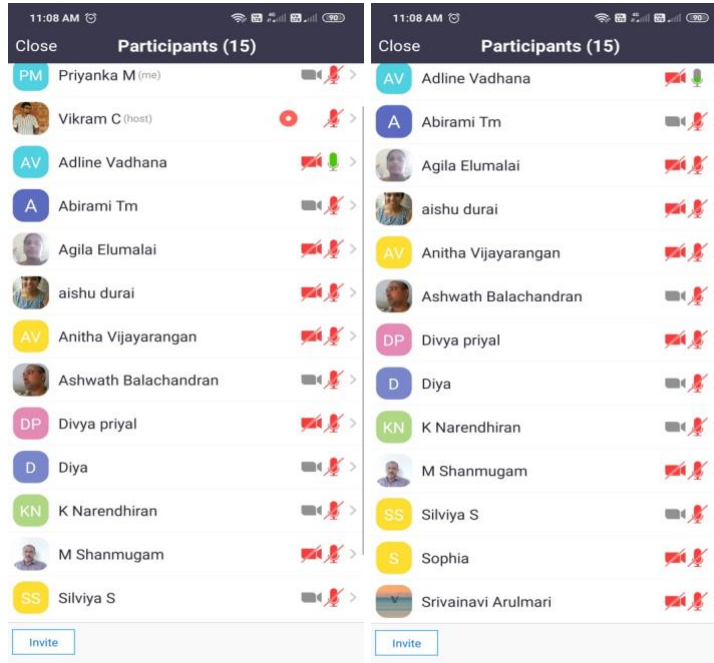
11:08 AM 90

Close Participants (15)

PM Priyanka M (me)

Vikram C (host)

AV Adline Vadhana

A Abirami Tm

Agila Elumalai

aishu durai

AV Anitha Vijayarangan

Ashwath Balachandran

DP Divya priyal

D Diya

KN K Narendhiran

M Shanmugam

SS Silviya S

Invite

11:08 AM 90

Close Participants (15)

AV Adline Vadhana

A Abirami Tm

Agila Elumalai

aishu durai

AV Anitha Vijayarangan

Ashwath Balachandran

DP Divya priyal

D Diya

KN K Narendhiran

M Shanmugam

SS Silviya S

S Sophia

Srivainavi Arulmari

Invite